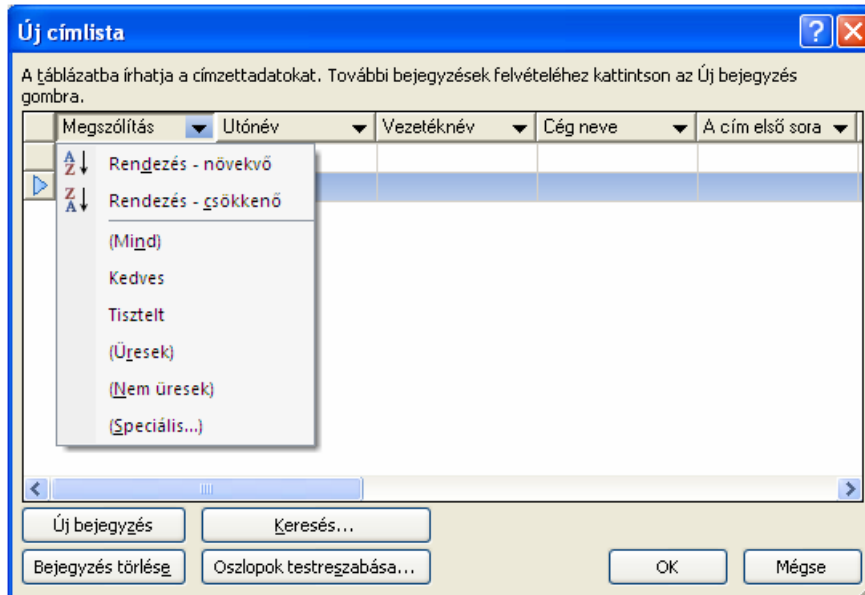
Új címlista

A táblázatba írhatja a címzettadatokat. További bejegyzések felvételéhez kattintson az Új bejegyzés gombra.

| Megszólítás | Utónév | Vezetéknév | Cég neve | A cím első sora |
|---|---|---|---|---|

Rendezés - növekvő
Rendezés - csökkenő
(Mind)
Kedves
Tisztelt
(Üresek)
(Nem üresek)
(Speciális...)

Új bejegyzés
Keresés...
Bejegyzés törlése
Oszlopok testreszabása...
OK
Mégse